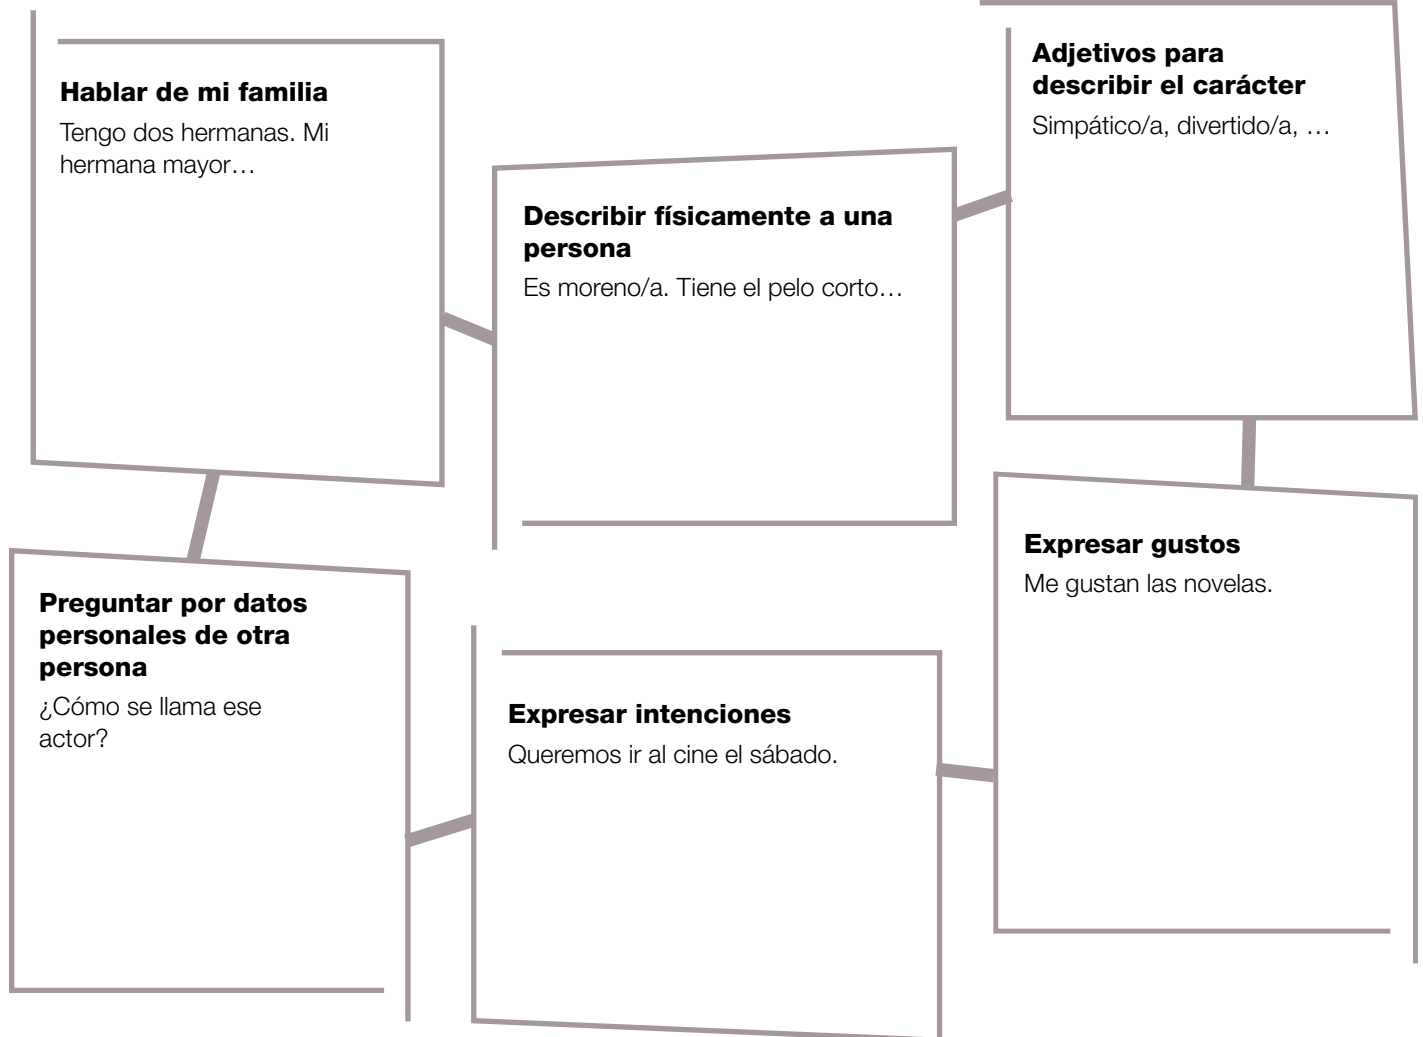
**Hablar de mi familia**
Tengo dos hermanas. Mi hermana mayor…

**Describir físicamente a una persona**
Es moreno/a. Tiene el pelo corto…

**Adjetivos para describir el carácter**
Simpático/a, divertido/a, …

**Preguntar por datos personales de otra persona**
¿Cómo se llama ese actor?

**Expresar intenciones**
Queremos ir al cine el sábado.

**Expresar gustos**
Me gustan las novelas.